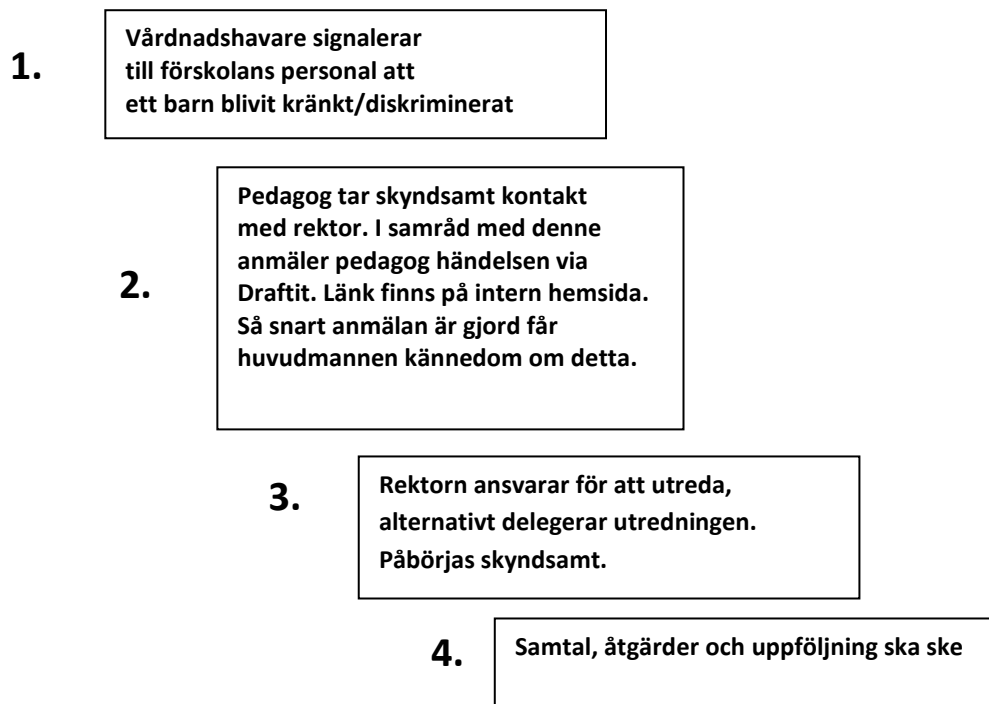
1.

Vårdnadshavare signalerar till förskolans personal att ett barn blivit kränkt/diskriminerat

2.

Pedagog tar skyndsamt kontakt med rektor. I samråd med denne anmäler pedagog händelsen via Draftit. Länk finns på intern hemsida. Så snart anmälan är gjord får huvudmannen kännedom om detta.

3.

Rektorn ansvarar för att utreda, alternativt delegerar utredningen. Påbörjas skyndsamt.

4.

Samtal, åtgärder och uppföljning ska ske